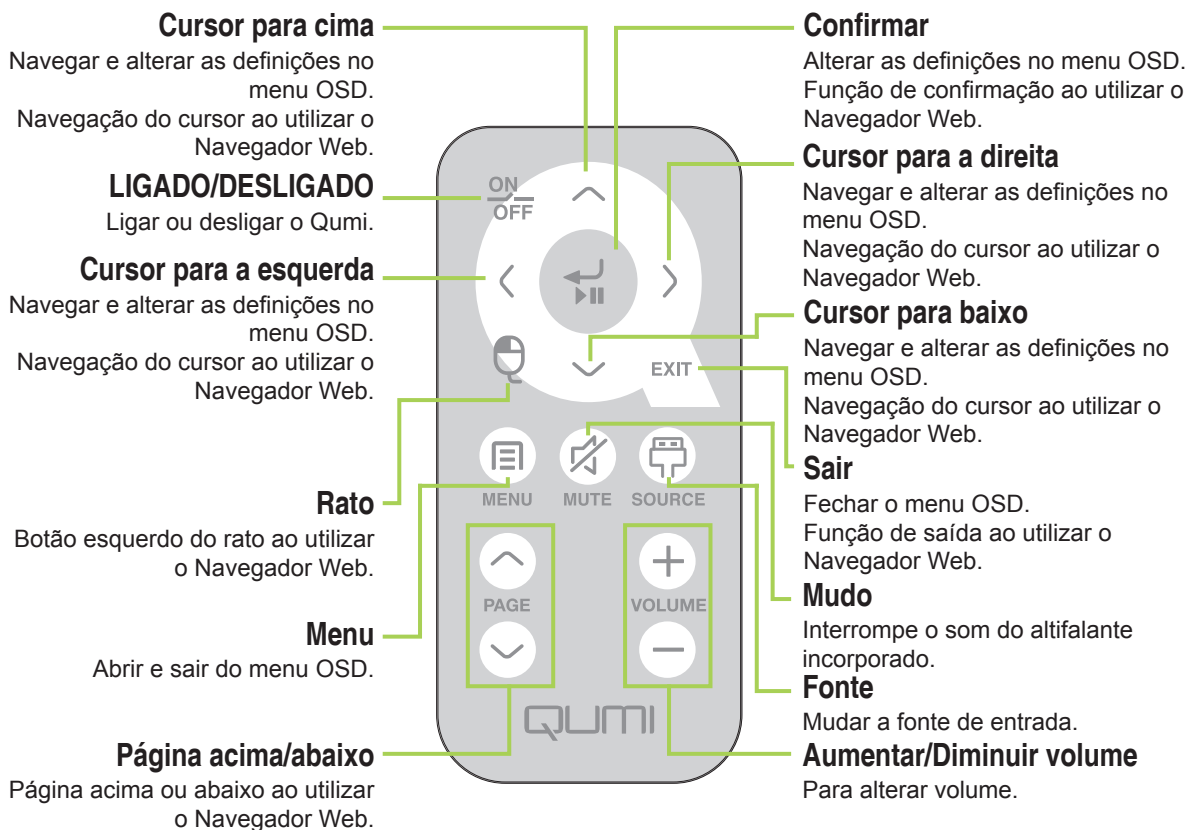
**Cursor para cima**
Navegar e alterar as definições no menu OSD.
Navegação do cursor ao utilizar o Navegador Web.

**LIGADO/DESLIGADO**
Ligar ou desligar o Qumi.

**Cursor para a esquerda**
Navegar e alterar as definições no menu OSD.
Navegação do cursor ao utilizar o Navegador Web.

**Rato**
Botão esquerdo do rato ao utilizar o Navegador Web.

**Menu**
Abrir e sair do menu OSD.

**Página acima/abaixo**
Página acima ou abaixo ao utilizar o Navegador Web.

ON
OFF
EXIT
MENU
MUTE
SOURCE
PAGE
VOLUME
QUMI

**Confirmar**
Alterar as definições no menu OSD.
Função de confirmação ao utilizar o Navegador Web.

**Cursor para a direita**
Navegar e alterar as definições no menu OSD.
Navegação do cursor ao utilizar o Navegador Web.

**Cursor para baixo**
Navegar e alterar as definições no menu OSD.
Navegação do cursor ao utilizar o Navegador Web.

**Sair**
Fechar o menu OSD.
Função de saída ao utilizar o Navegador Web.

**Mudo**
Interrompe o som do altifalante incorporado.

**Fonte**
Mudar a fonte de entrada.

**Aumentar/Diminuir volume**
Para alterar volume.